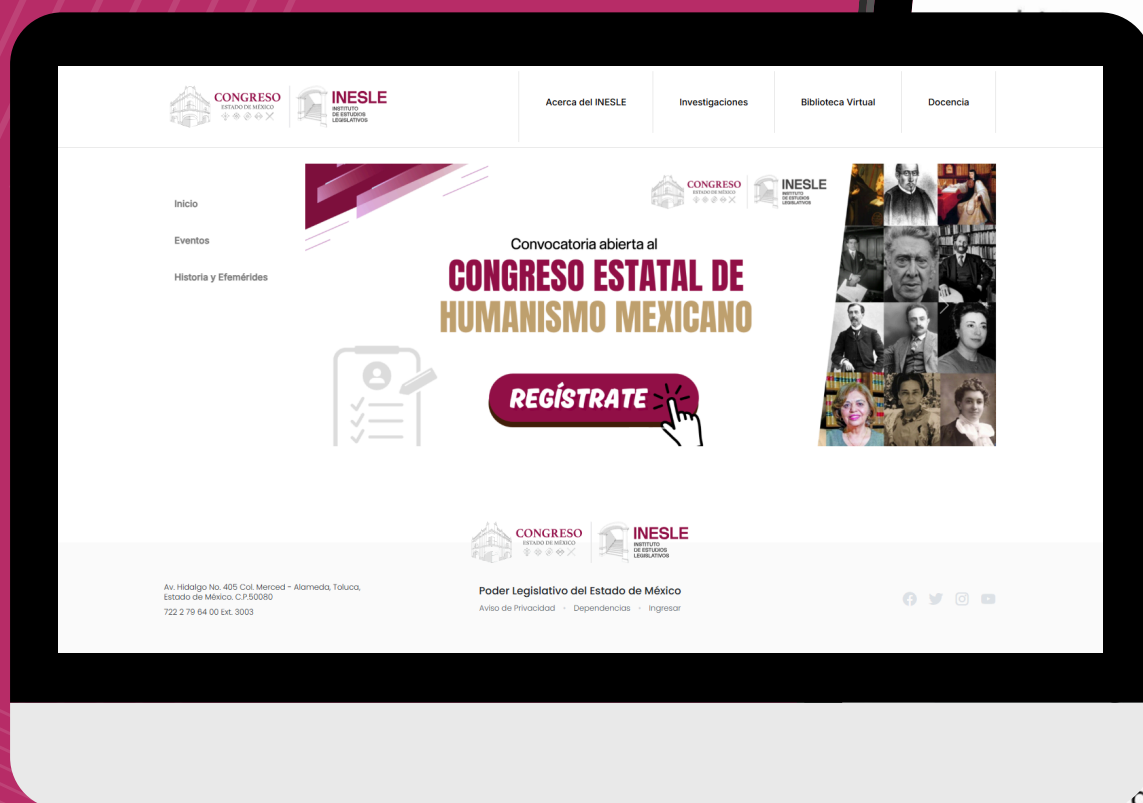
CONGRESO
ESTADO DE MÉXICO

INESLE
INSTITUTO DE ESTUDIOS LEGISLATIVOS

Acerca del INESLE | Investigaciones | Biblioteca Virtual | Docencia

Inicio
Eventos
Historia y Efemérides

CONGRESO
ESTADO DE MÉXICO

INESLE
INSTITUTO DE ESTUDIOS LEGISLATIVOS

Convocatoria abierta al
CONGRESO ESTATAL DE
HUMANISMO MEXICANO

REGÍSTRATE

CONGRESO
ESTADO DE MÉXICO

INESLE
INSTITUTO DE ESTUDIOS LEGISLATIVOS

Av. Hidalgo No. 405 Col. Merced - Alameda, Toluca, Estado de México. C.P.50080
722 2 79 64 00 Ext. 3003

Poder Legislativo del Estado de México
Aviso de Privacidad • Dependencias • Ingresar